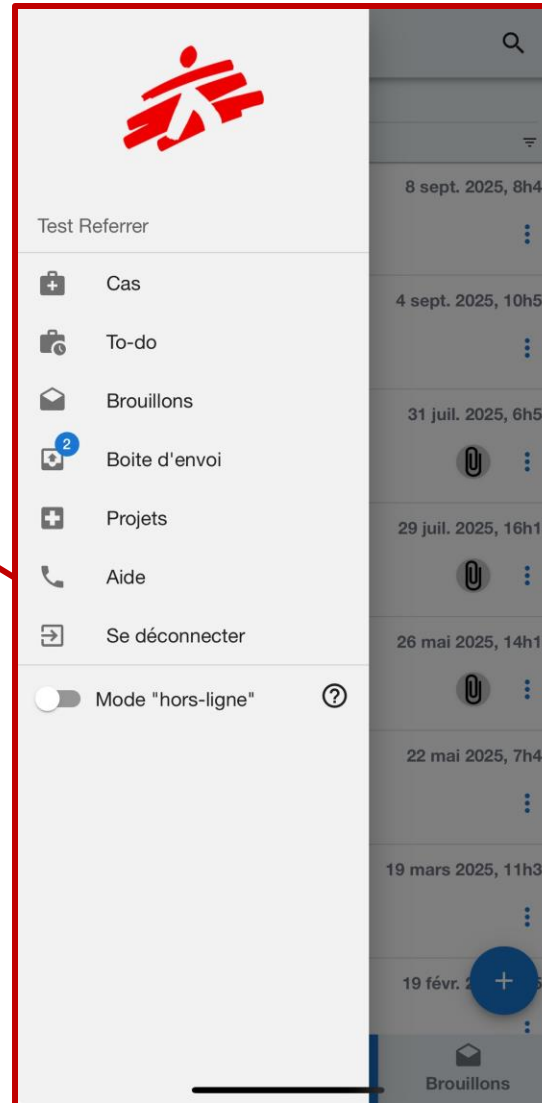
Test Referrer

Cas

To-do

Brouillons

2

Boite d'envoi

Projets

Aide

Se déconnecter

Mode "hors-ligne"

8 sept. 2025, 8h4

4 sept. 2025, 10h5

31 juil. 2025, 6h5

29 juil. 2025, 16h1

26 mai 2025, 14h1

22 mai 2025, 7h4

19 mars 2025, 11h3

19 févr. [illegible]

+

Brouillons